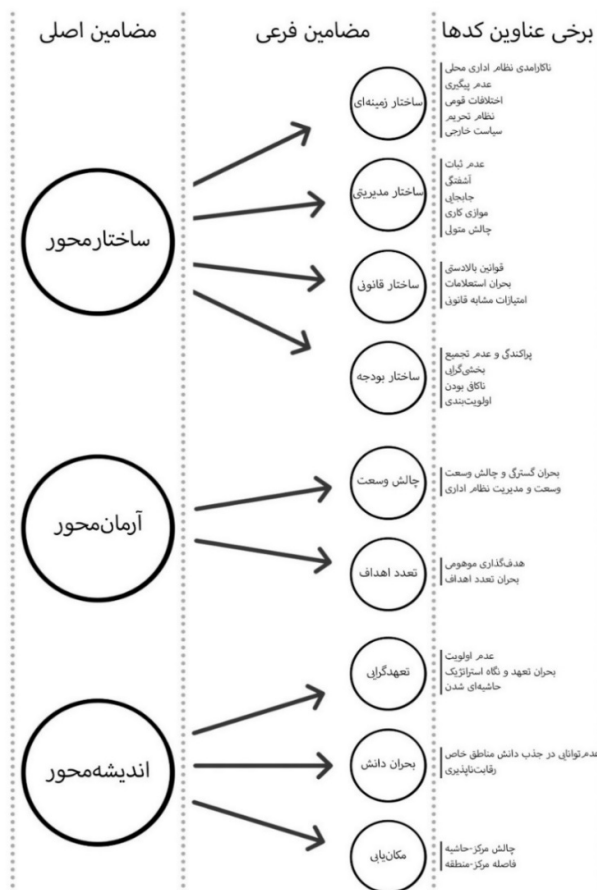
برخی عناوین کدها | مضامین فرعی | مضامین اصلی

ساختارمحور

ساختار زمینه‌ای
ناکارامدی نظام اداری محلی
عدم پیگیری
اختلافات قومی
نظام تحریم
سیاست خارجی

ساختار مدیریتی
عدم ثبات
آشفتگی
جابجایی
موازی کاری
چالش متولی

ساختار قانونی
قوانین بالادستی
بحران استعلامات
امتیازات مشابه قانونی

ساختار بودجه
پراکندگی و عدم تجمیع
بخشی‌گرایی
ناکافی بودن
اولویت‌بندی

آرمان‌محور

چالش وسعت
بحران گسترگی و چالش وسعت
وسعت و مدیریت نظام اداری

تعدد اهداف
هدف‌گذاری موهومی
بحران تعدد اهداف

اندیشه‌محور

تعهدگرایی
عدم اولویت
بحران تعهد و نگاه استراتژیک
حاشیه‌ای شدن

بحران دانش
عدم‌توانایی در جذب دانش مناطق خاص
رقابت‌ناپذیری

مکان‌یابی
چالش مرکز-حاشیه
فاصله مرکز-منطقه